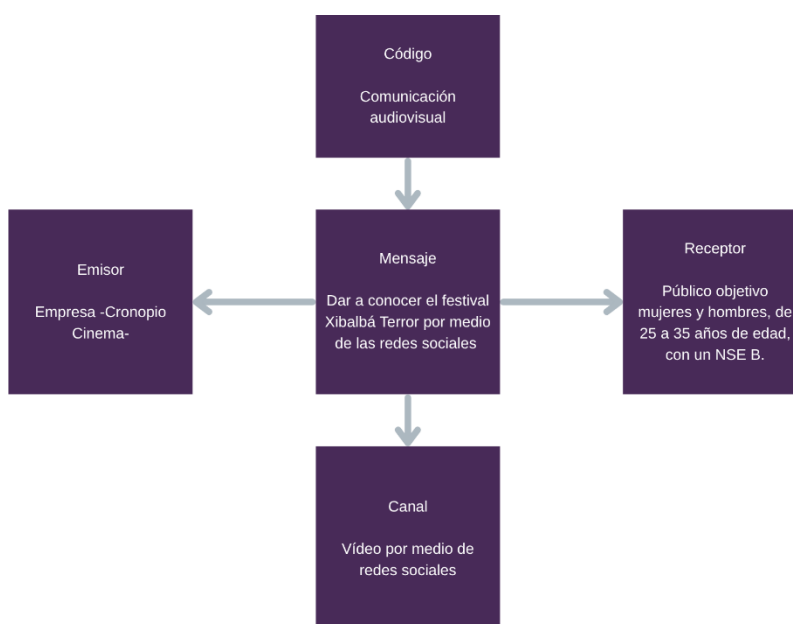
Código

Comunicación audiovisual

Emisor

Empresa -Cronopio Cinema-

Mensaje

Dar a conocer el festival Xibalbá Terror por medio de las redes sociales

Receptor

Público objetivo mujeres y hombres, de 25 a 35 años de edad, con un NSE B.

Canal

Vídeo por medio de redes sociales